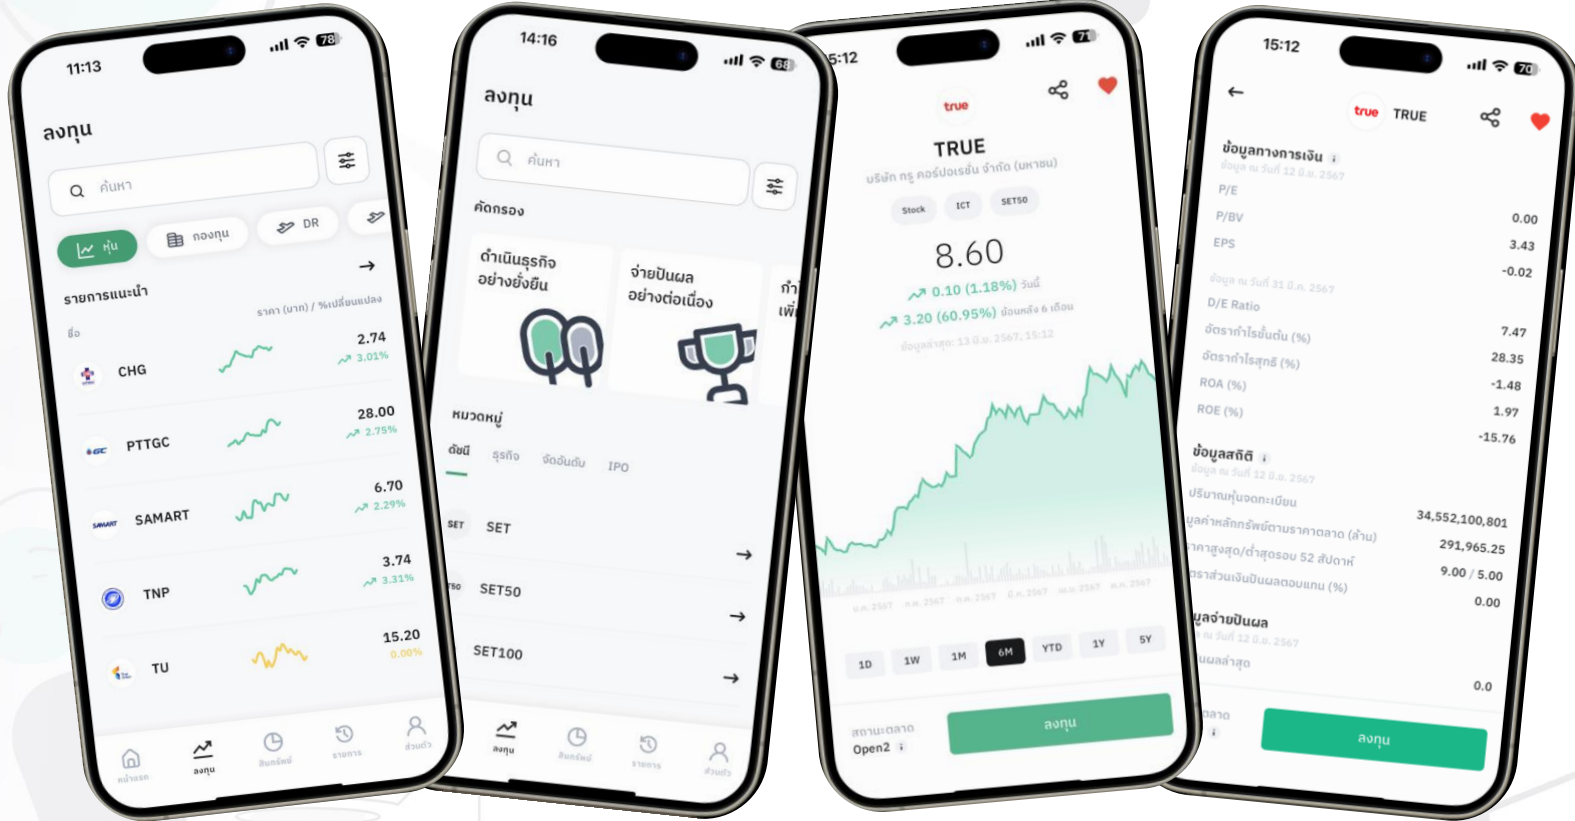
11:13
ลงทุน
ค้นหา
หุ้น
กองทุน
DR
รายการแนะนำ
ชื่อ
ราคา (บาท) / %เปลี่ยนแปลง
CHG 2.74 3.01%
PTTGC 28.00 2.75%
SAMART 6.70 2.29%
TNP 3.74 3.31%
TU 15.20 0.00%
หน้าแรก
ลงทุน
สินทรัพย์
รายการ
ส่วนตัว

14:16
ลงทุน
ค้นหา
คัดกรอง
ดำเนินธุรกิจอย่างยั่งยืน
จ่ายปันผลอย่างต่อเนื่อง
หมวดหมู่
ดัชนี
ธุรกิจ
จัดอันดับ
IPO
SET
SET50
SET100
ลงทุน
สินทรัพย์
รายการ
ส่วนตัว

5:12
true
TRUE
บริษัท ทรู คอร์ปอเรชั่น จำกัด (มหาชน)
Stock
ICT
SET50
8.60
0.10 (1.18%) วันนี้
3.20 (60.95%) ย้อนหลัง 6 เดือน
ข้อมูลล่าสุด: 13 มี.ย. 2567, 15:12
1D
1W
1M
6M
YTD
1Y
5Y
สถานะตลาด
Open2
ลงทุน

15:12
true TRUE
ข้อมูลทางการเงิน
ข้อมูล ณ วันที่ 12 มิ.ย. 2567
P/E
P/BV 0.00
EPS 3.43
-0.02
ข้อมูล ณ วันที่ 31 มี.ค. 2567
D/E Ratio 7.47
อัตรากำไรขั้นต้น (%) 28.35
อัตรากำไรสุทธิ (%) -1.48
ROA (%) 1.97
ROE (%) -15.76
ข้อมูลสถิติ
ข้อมูล ณ วันที่ 12 มิ.ย. 2567
ปริมาณหุ้นจดทะเบียน 34,552,100,801
มูลค่าหลักทรัพย์ตามราคาตลาด (ล้าน) 291,965.25
ราคาสูงสุด/ต่ำสุดรอบ 52 สัปดาห์ 9.00 / 5.00
อัตราส่วนเงินปันผลตอบแทน (%) 0.00
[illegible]มูลจ่ายปันผล
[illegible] ณ วันที่ 12 มิ.ย. 2567
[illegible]ผลล่าสุด 0.0
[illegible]ตลาด
ลงทุน